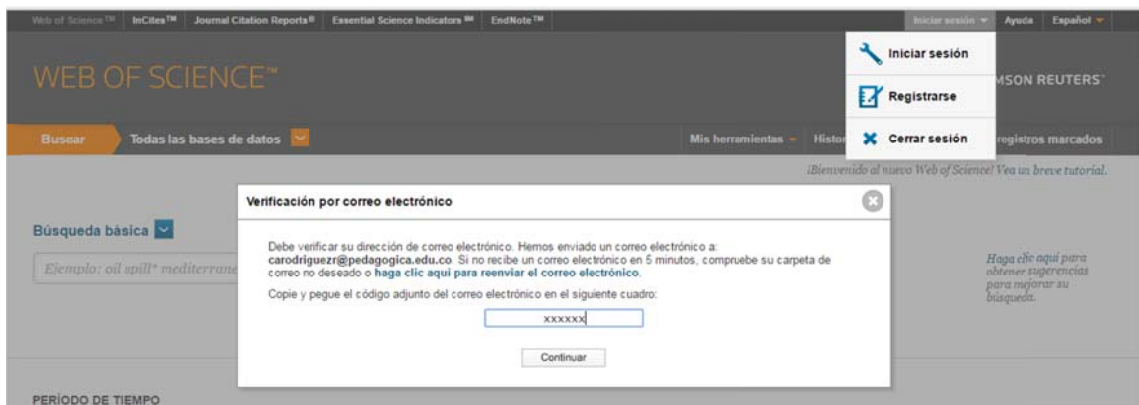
Web of Science™ InCites™ Journal Citation Reports® Essential Science Indicators℠ EndNote™

Iniciar sesión Ayuda Español

Iniciar sesión

Registrarse

Cerrar sesión

WEB OF SCIENCE™

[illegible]MSON REUTERS

Buscar Todas las bases de datos

Mis herramientas Histo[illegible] registros marcados

¡Bienvenido al nuevo Web of Science! Vea un breve tutorial.

Búsqueda básica

Ejemplo: oil spill* mediterrane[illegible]

Haga clic aquí para obtener sugerencias para mejorar su búsqueda.

Verificación por correo electrónico

Debe verificar su dirección de correo electrónico. Hemos enviado un correo electrónico a: carodriguezr@pedagogica.edu.co Si no recibe un correo electrónico en 5 minutos, compruebe su carpeta de correo no deseado o haga clic aquí para reenviar el correo electrónico.

Copie y pegue el código adjunto del correo electrónico en el siguiente cuadro:

xxxxxx

Continuar

PERÍODO DE TIEMPO